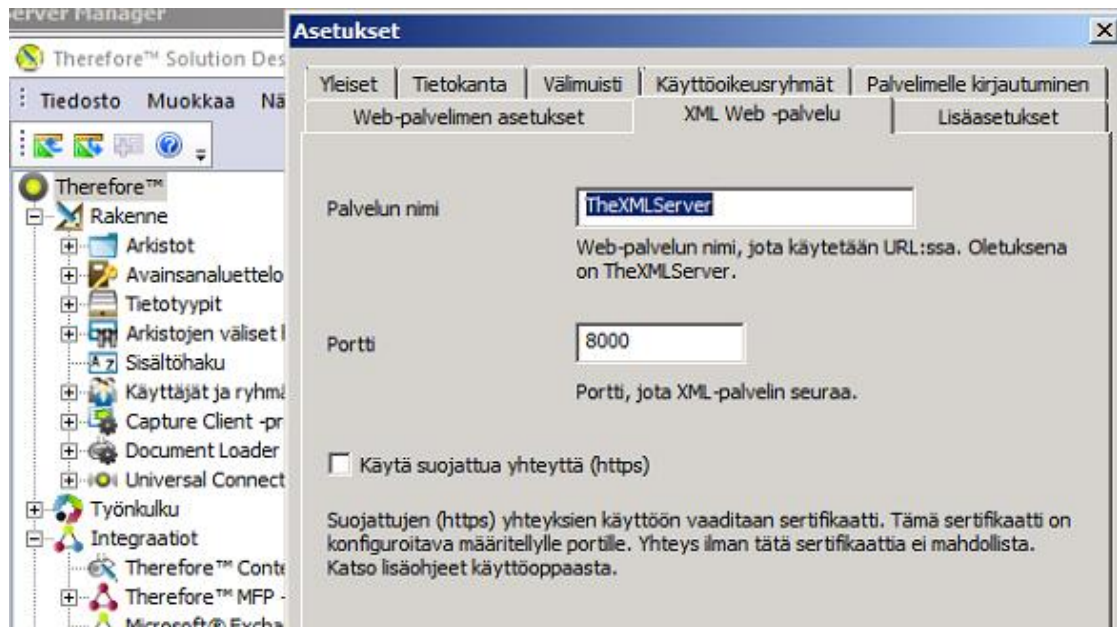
erver Manager
Therefore™ Solution Des
Tiedosto Muokkaa Nä
Therefore™
Rakenne
Arkistot
Avainsanaluettelo
Tietotyypit
Arkistojen väliset l
Sisältöhaku
Käyttäjät ja ryhmä
Capture Client -pr
Document Loader
Universal Connect
Työnkulku
Integraatiot
Therefore™ Conte
Therefore™ MFP -
Microsoft® Excha

Asetukset
×
Yleiset | Tietokanta | Välimuisti | Käyttöoikeusryhmät | Palvelimelle kirjautuminen
Web-palvelimen asetukset | XML Web -palvelu | Lisäasetukset

Palvelun nimi
TheXMLServer
Web-palvelun nimi, jota käytetään URL:ssa. Oletuksena on TheXMLServer.

Portti
8000
Portti, jota XML-palvelin seuraa.

Käytä suojattua yhteyttä (https)

Suojattujen (https) yhteyksien käyttöön vaaditaan sertifikaatti. Tämä sertifikaatti on konfiguroitava määritellylle portille. Yhteys ilman tätä sertifikaattia ei mahdollista. Katso lisäohjeet käyttöoppaasta.